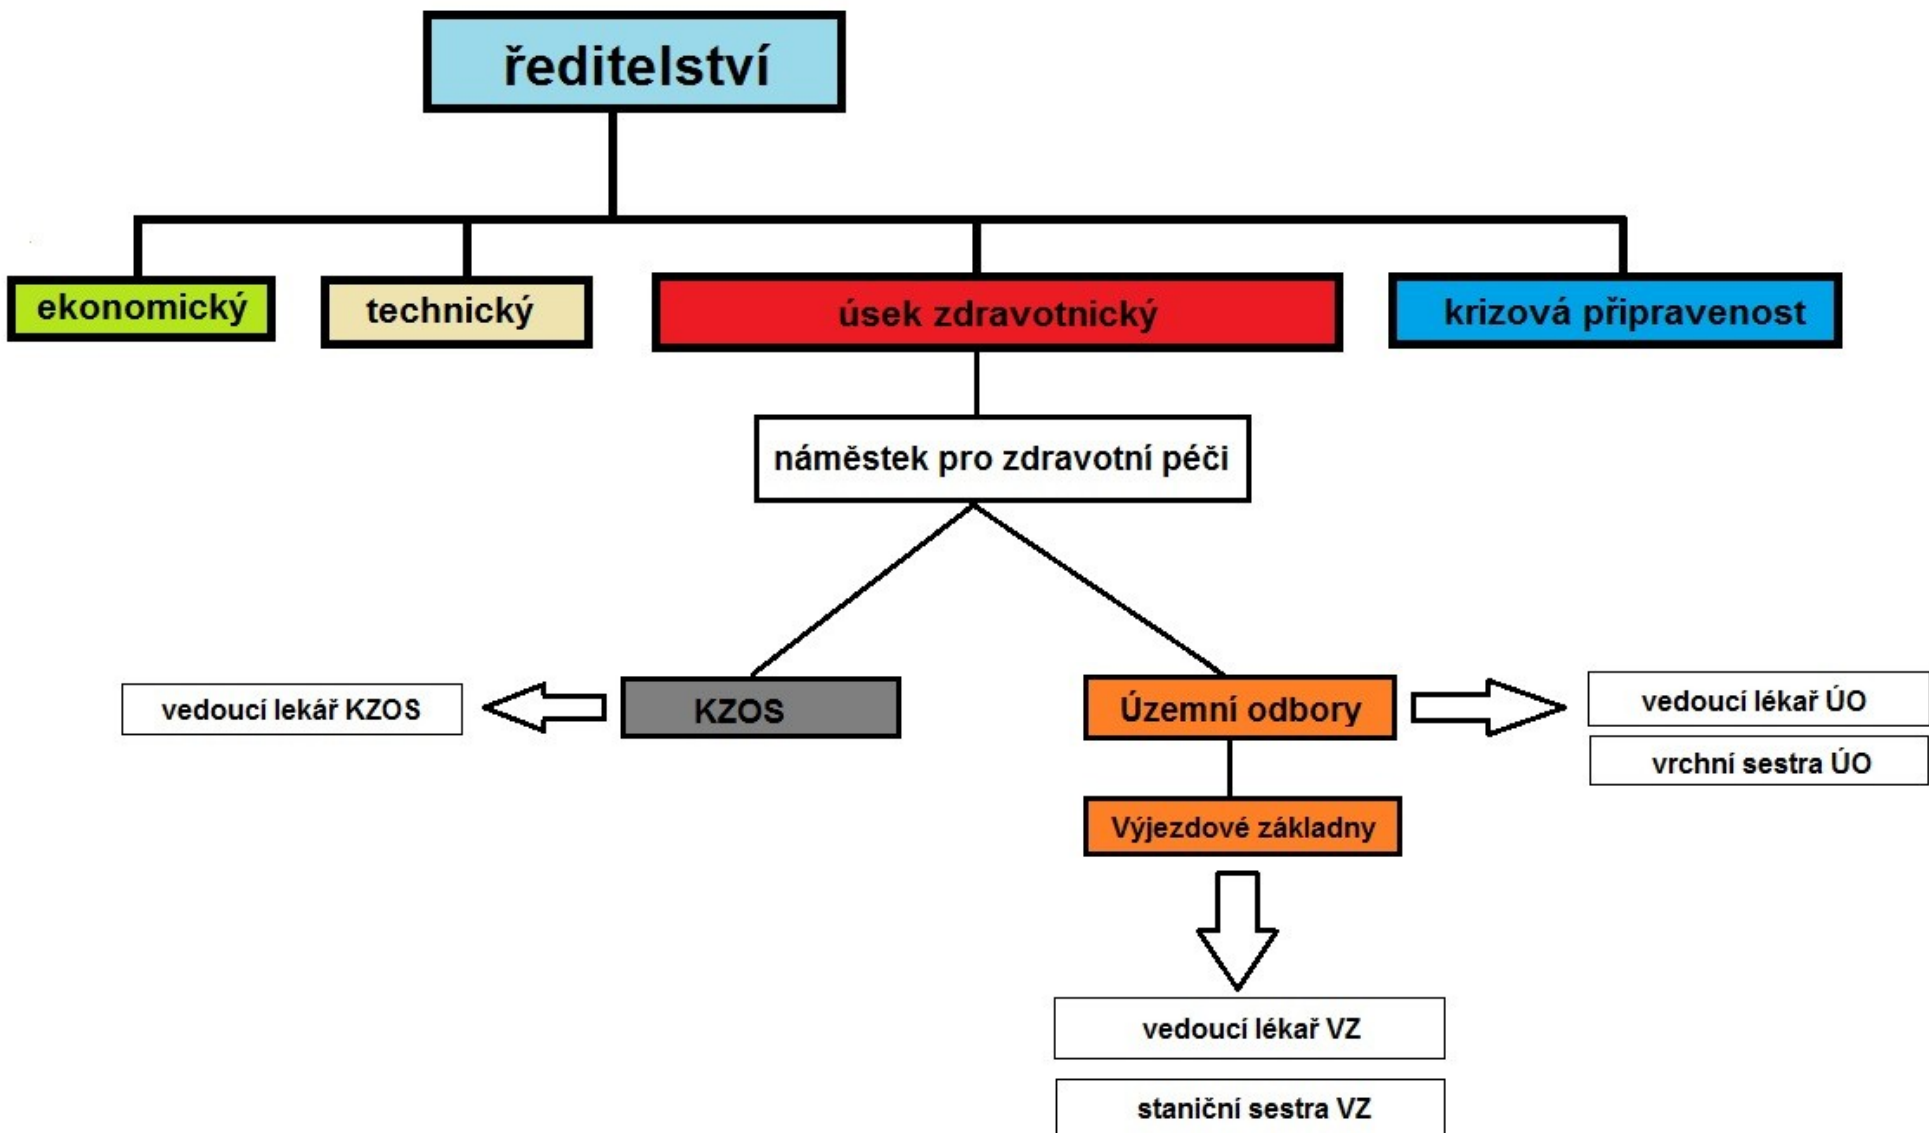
ředitelství

ekonomický

technický

úsek zdravotnický

krizová připravenost

náměstek pro zdravotní péči

vedoucí lekář KZOS

KZOS

Územní odbory

vedoucí lékař ÚO

vrchní sestra ÚO

Výjezdové základny

vedoucí lékař VZ

staniční sestra VZ